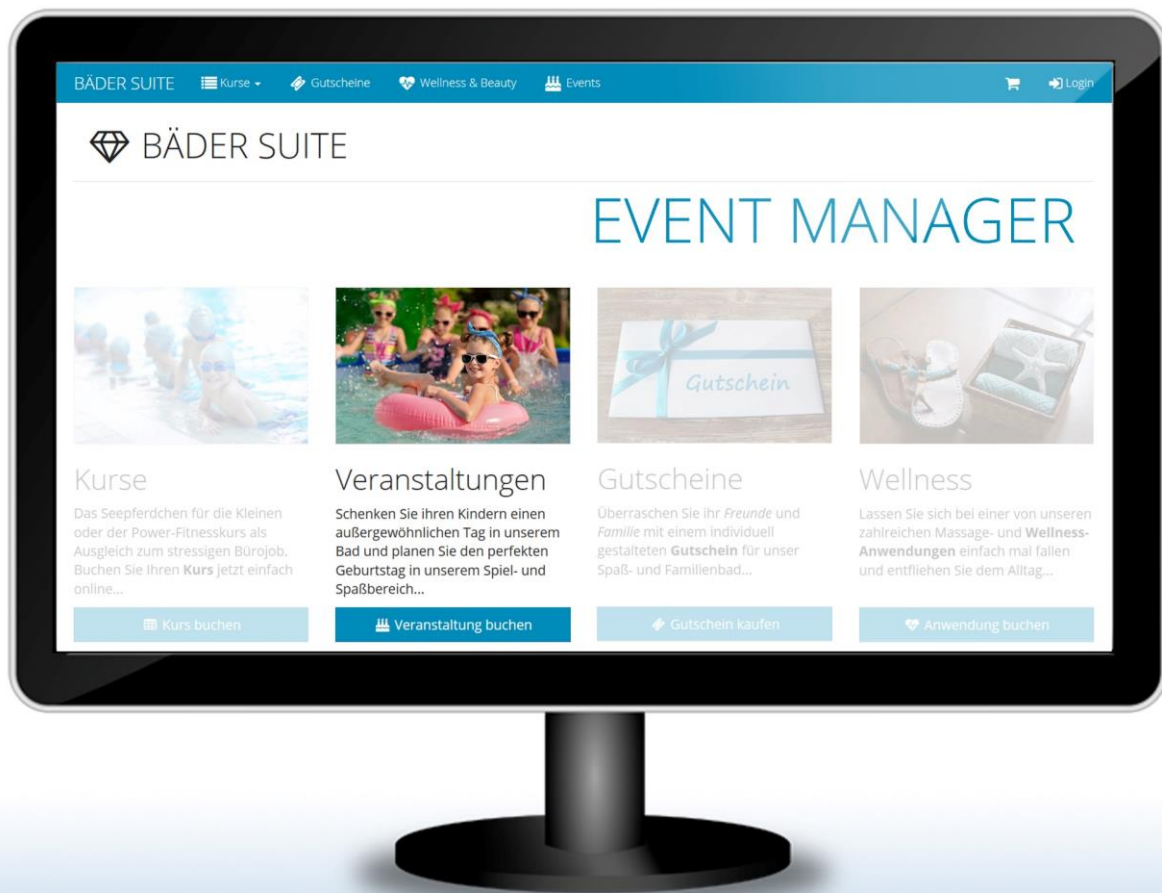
BÄDER SUITE Kurse Gutscheine Wellness & Beauty Events Login

BÄDER SUITE

EVENT MANAGER

Gutschein

Kurse

Das Seepferdchen für die Kleinen oder der Power-Fitnesskurs als Ausgleich zum stressigen Bürojob. Buchen Sie Ihren **Kurs** jetzt einfach online...

Kurs buchen

Veranstaltungen

Schenken Sie ihren Kindern einen außergewöhnlichen Tag in unserem Bad und planen Sie den perfekten Geburtstag in unserem Spiel- und Spaßbereich...

Veranstaltung buchen

Gutscheine

Überraschen Sie ihr *Freunde* und *Familie* mit einem individuell gestalteten **Gutschein** für unser Spaß- und Familienbad...

Gutschein kaufen

Wellness

Lassen Sie sich bei einer von unseren zahlreichen Massage- und **Wellness-Anwendungen** einfach mal fallen und entfliehen Sie dem Alltag...

Anwendung buchen